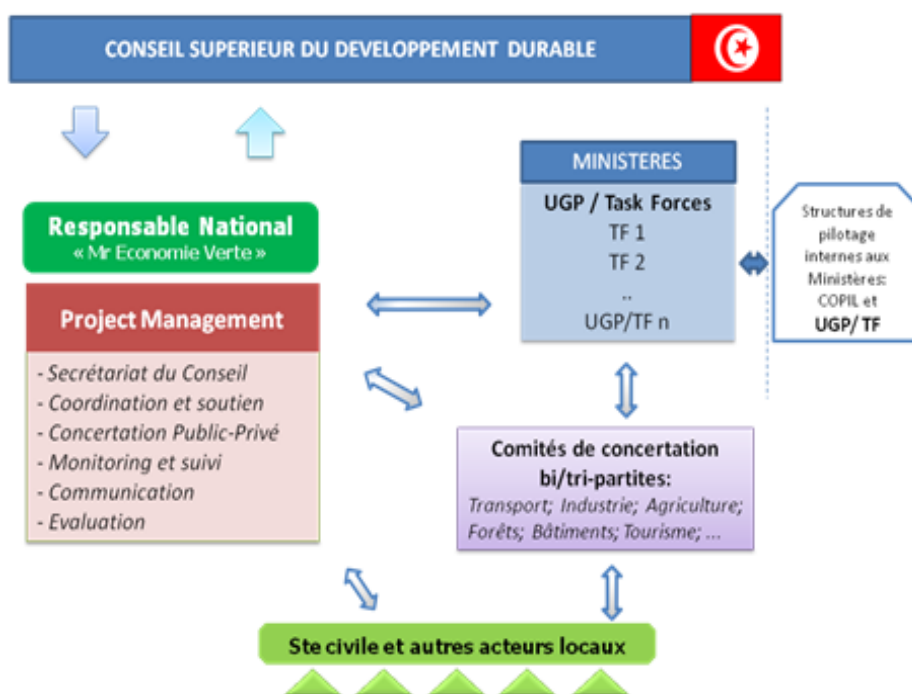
CONSEIL SUPERIEUR DU DEVELOPPEMENT DURABLE

MINISTERES

UGP / Task Forces
TF 1
TF 2
..
UGP/TF n

Structures de pilotage internes aux Ministères: COPIL et UGP/ TF

Responsable National
« Mr Economie Verte »

Project Management

- Secrétariat du Conseil
- Coordination et soutien
- Concertation Public-Privé
- Monitoring et suivi
- Communication
- Evaluation

Comités de concertation bi/tri-partites:
Transport; Industrie; Agriculture; Forêts; Bâtiments; Tourisme; ...

Ste civile et autres acteurs locaux